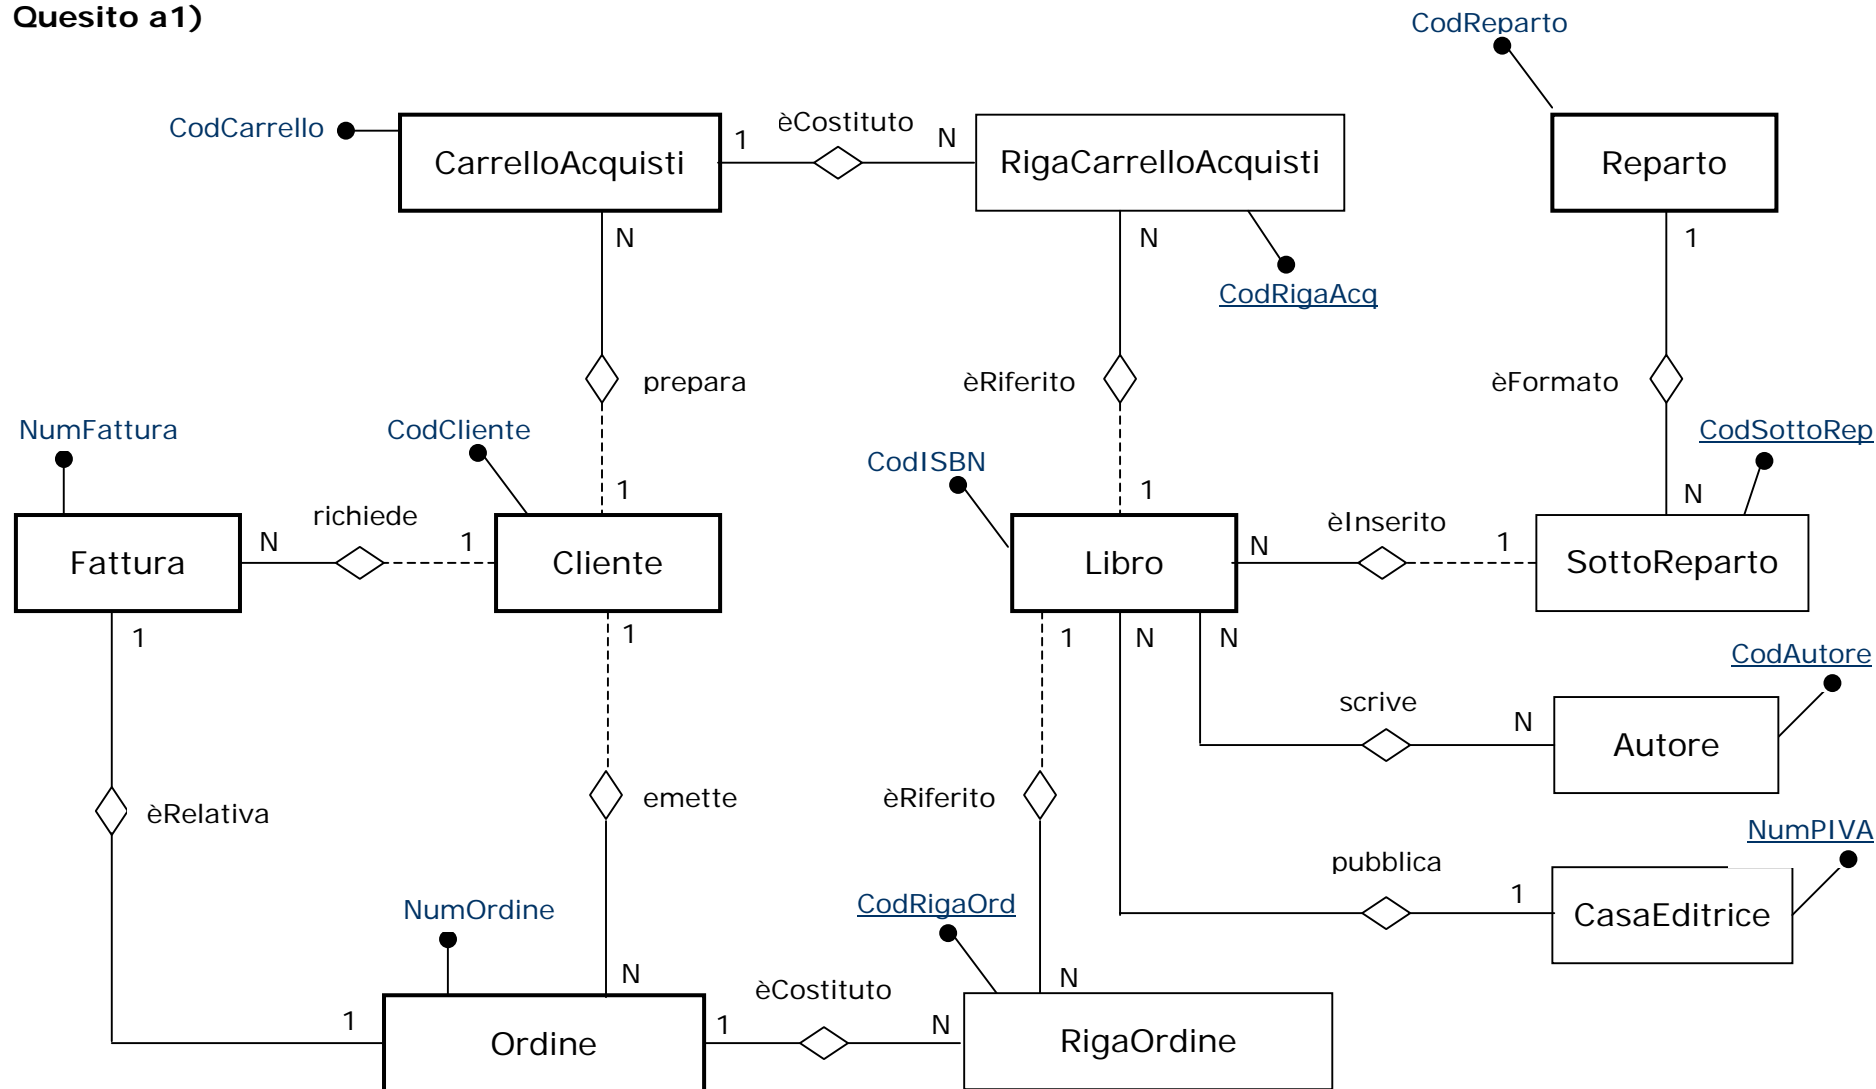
Quesito a1)

CodReparto

CodCarrello

CarrelloAcquisti

1

èCostituto

N

RigaCarrelloAcquisti

Reparto

N

N

1

CodRigaAcq

prepara

èRiferito

èFormato

NumFattura

CodCliente

CodSottoRep

CodISBN

1

1

N

richiede

èInserito

Fattura

N

1

Cliente

Libro

N

1

SottoReparto

1

1

1

N

N

CodAutore

scrive

N

Autore

èRelativa

emette

èRiferito

NumPIVA

pubblica

1

CasaEditrice

NumOrdine

CodRigaOrd

N

N

èCostituto

1

1

N

Ordine

RigaOrdine